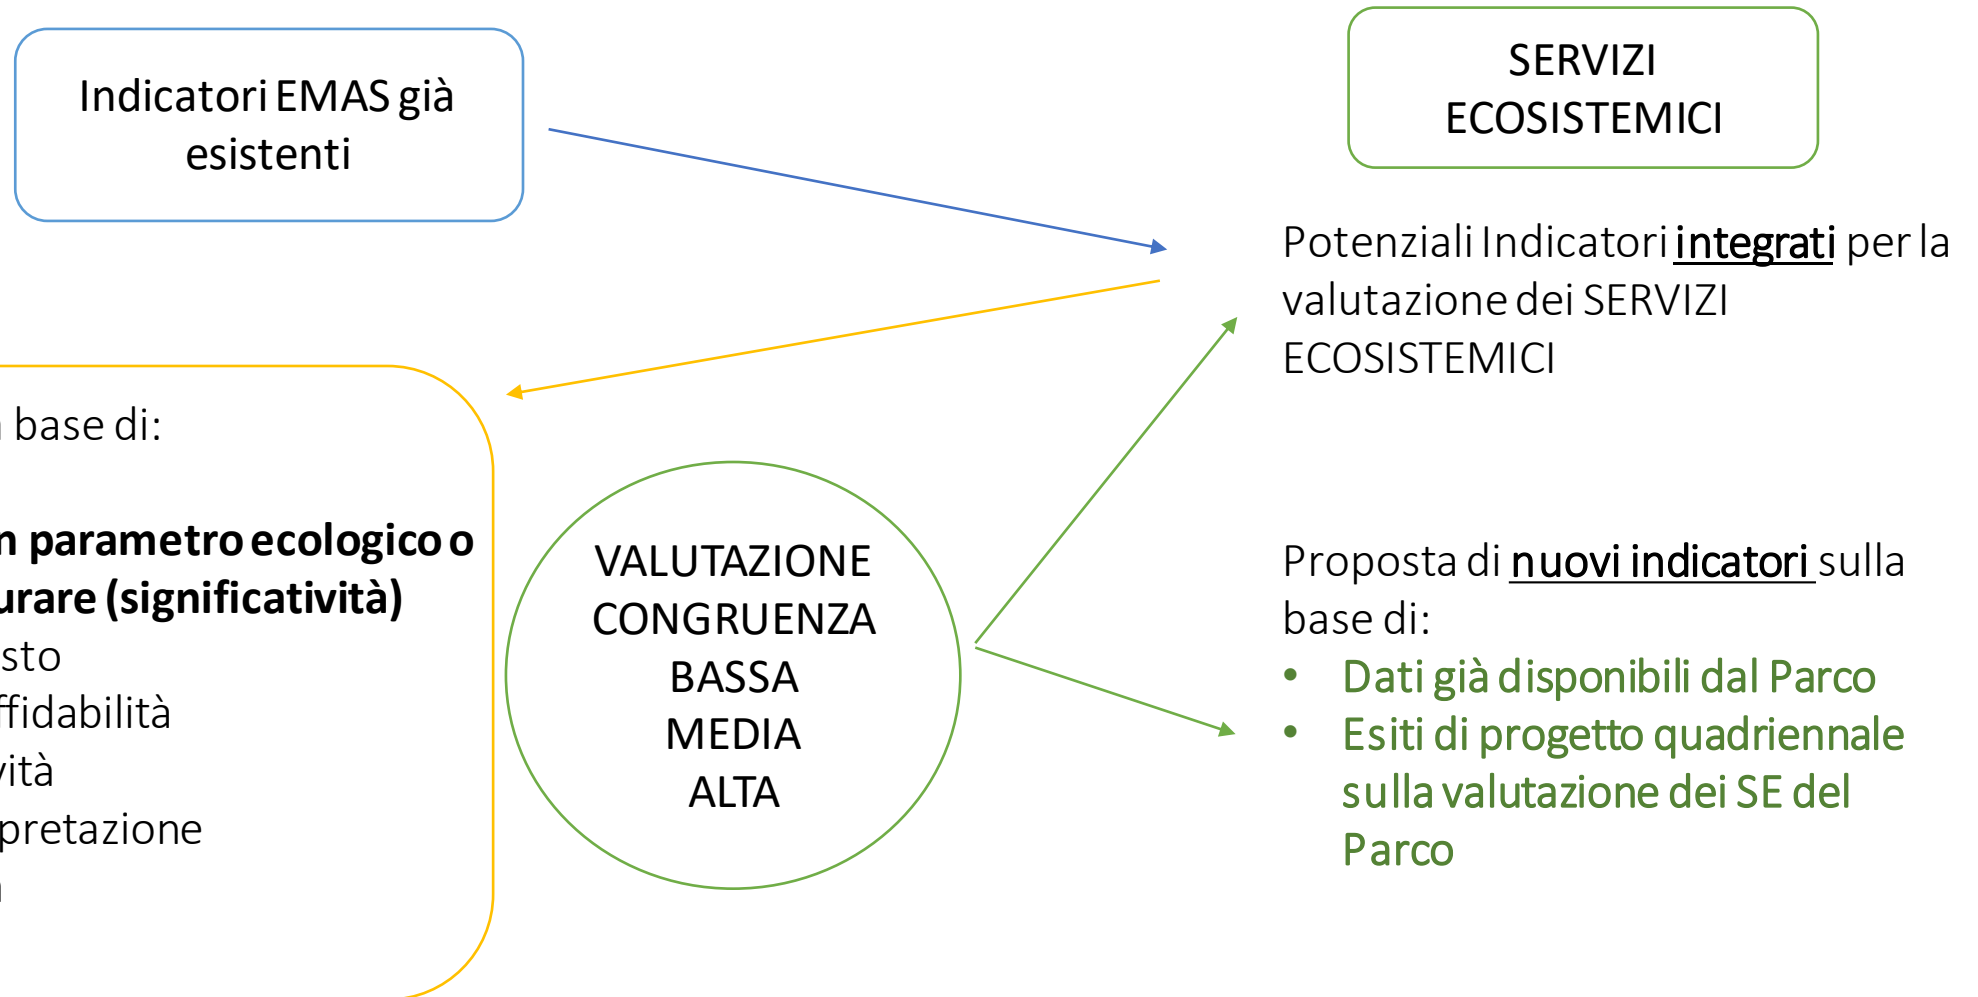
Indicatori EMAS già esistenti

SERVIZI ECOSISTEMICI

Potenziali Indicatori integrati per la valutazione dei SERVIZI ECOSISTEMICI

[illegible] base di:

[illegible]n parametro ecologico o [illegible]urare (significatività)
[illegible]sto
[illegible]ffidabilità
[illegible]vità
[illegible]pretazione
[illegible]

VALUTAZIONE CONGRUENZA
BASSA
MEDIA
ALTA

Proposta di nuovi indicatori sulla base di:
• Dati già disponibili dal Parco
• Esiti di progetto quadriennale sulla valutazione dei SE del Parco